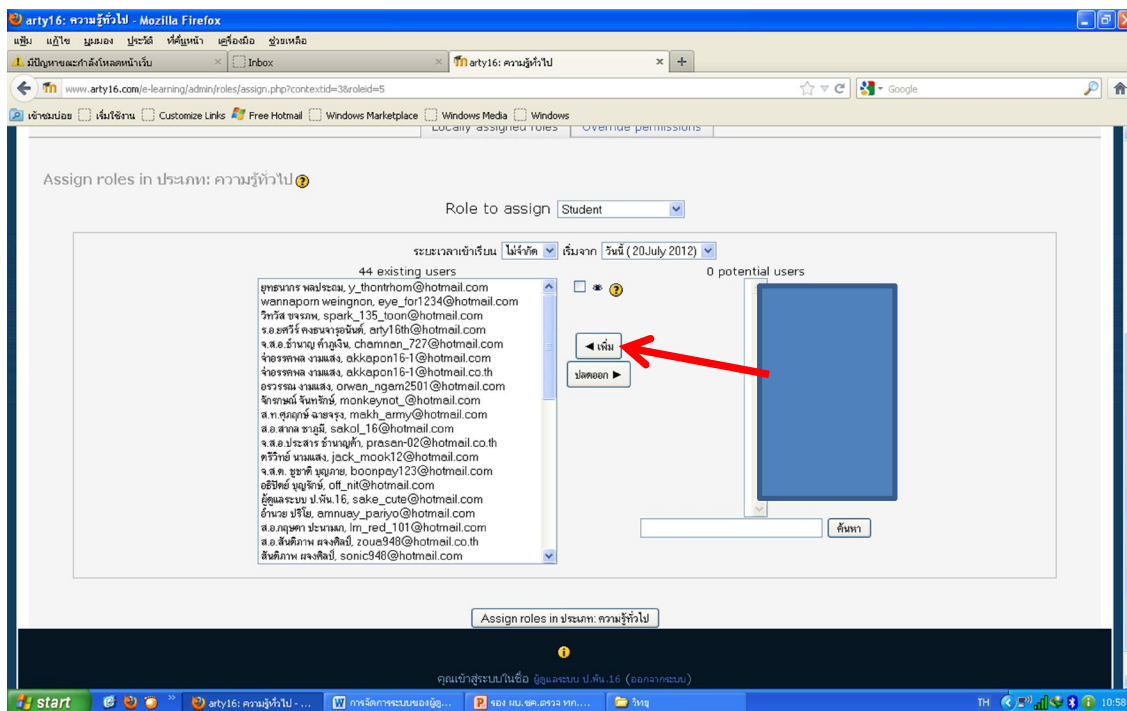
arty16: ความรู้ทั่วไป - Mozilla Firefox

แฟ้ม แก้ไข มุมมอง ประวัติ ที่คั่นหน้า เครื่องมือ ช่วยเหลือ

มีปัญหาขณะกำลังโหลดหน้าเว็บ
Inbox
arty16: ความรู้ทั่วไป

www.arty16.com/e-learning/admin/roles/assign.php?contextid=3&roleid=5

Google

เข้าชมบ่อย เริ่มใช้งาน Customize Links Free Hotmail Windows Marketplace Windows Media Windows

Locally assigned roles Override permissions

Assign roles in ประเภท: ความรู้ทั่วไป

Role to assign Student

ระยะเวลาเข้าเรียน ไม่จำกัด เริ่มจาก วันนี้ (20July 2012)

44 existing users

ยุทธนากร พลประถม, y_thontrhom@hotmail.com
wannaporn weingnon, eye_for1234@hotmail.com
วิทวัส ขจรภพ, spark_135_toon@hotmail.com
ร.อ.ยศวีร์ คงธนจารุอนันต์, arty16th@hotmail.com
จ.ส.อ.ชำนาญ คำบูญเงิน, chamnan_727@hotmail.com
จ่าอรรคพล งามแสง, akkapon16-1@hotmail.com
จ่าอรรคพล งามแสง, akkapon16-1@hotmail.co.th
อรวรรณ งามแสง, orwan_ngam2501@hotmail.com
จักรพนธ์ จันทรักษ์, monkeynot_@hotmail.com
ส.ท.ศุภฤกษ์ ฉายจรุง, makh_army@hotmail.com
ส.อ.สากล ชาภูมิ, sakol_16@hotmail.com
จ.ส.อ.ประสาร ชำนาญค้า, prasan-02@hotmail.co.th
ตรีวิทย์ นามแสง, jack_mook12@hotmail.com
จ.ส.ต. ชูชาติ บุญภาย, boonpay123@hotmail.com
อธิปัตย์ บุญรักษ์, off_nit@hotmail.com
ผู้ดูแลระบบ ป.พัน.16, sake_cute@hotmail.com
อำนวย ปริโย, amnuay_pariyo@hotmail.com
ส.อ.กฤษดา ประนามภ, lm_red_101@hotmail.com
ส.อ.สันติภาพ ผจงศิลป์, zoua948@hotmail.co.th
สันติภาพ ผจงศิลป์, sonic948@hotmail.com

◄ เพิ่ม
ปลดออก ►

0 potential users

ค้นหา

Assign roles in ประเภท: ความรู้ทั่วไป

คุณเข้าสู่ระบบในชื่อ ผู้ดูแลระบบ ป.พัน.16 (ออกจากระบบ)

start
arty16: ความรู้ทั่วไป - ...
การจัดการระบบของผู้ดู...
รอง ผบ.ชค.ตรวจ ทก....
วิทยุ
TH 10:58